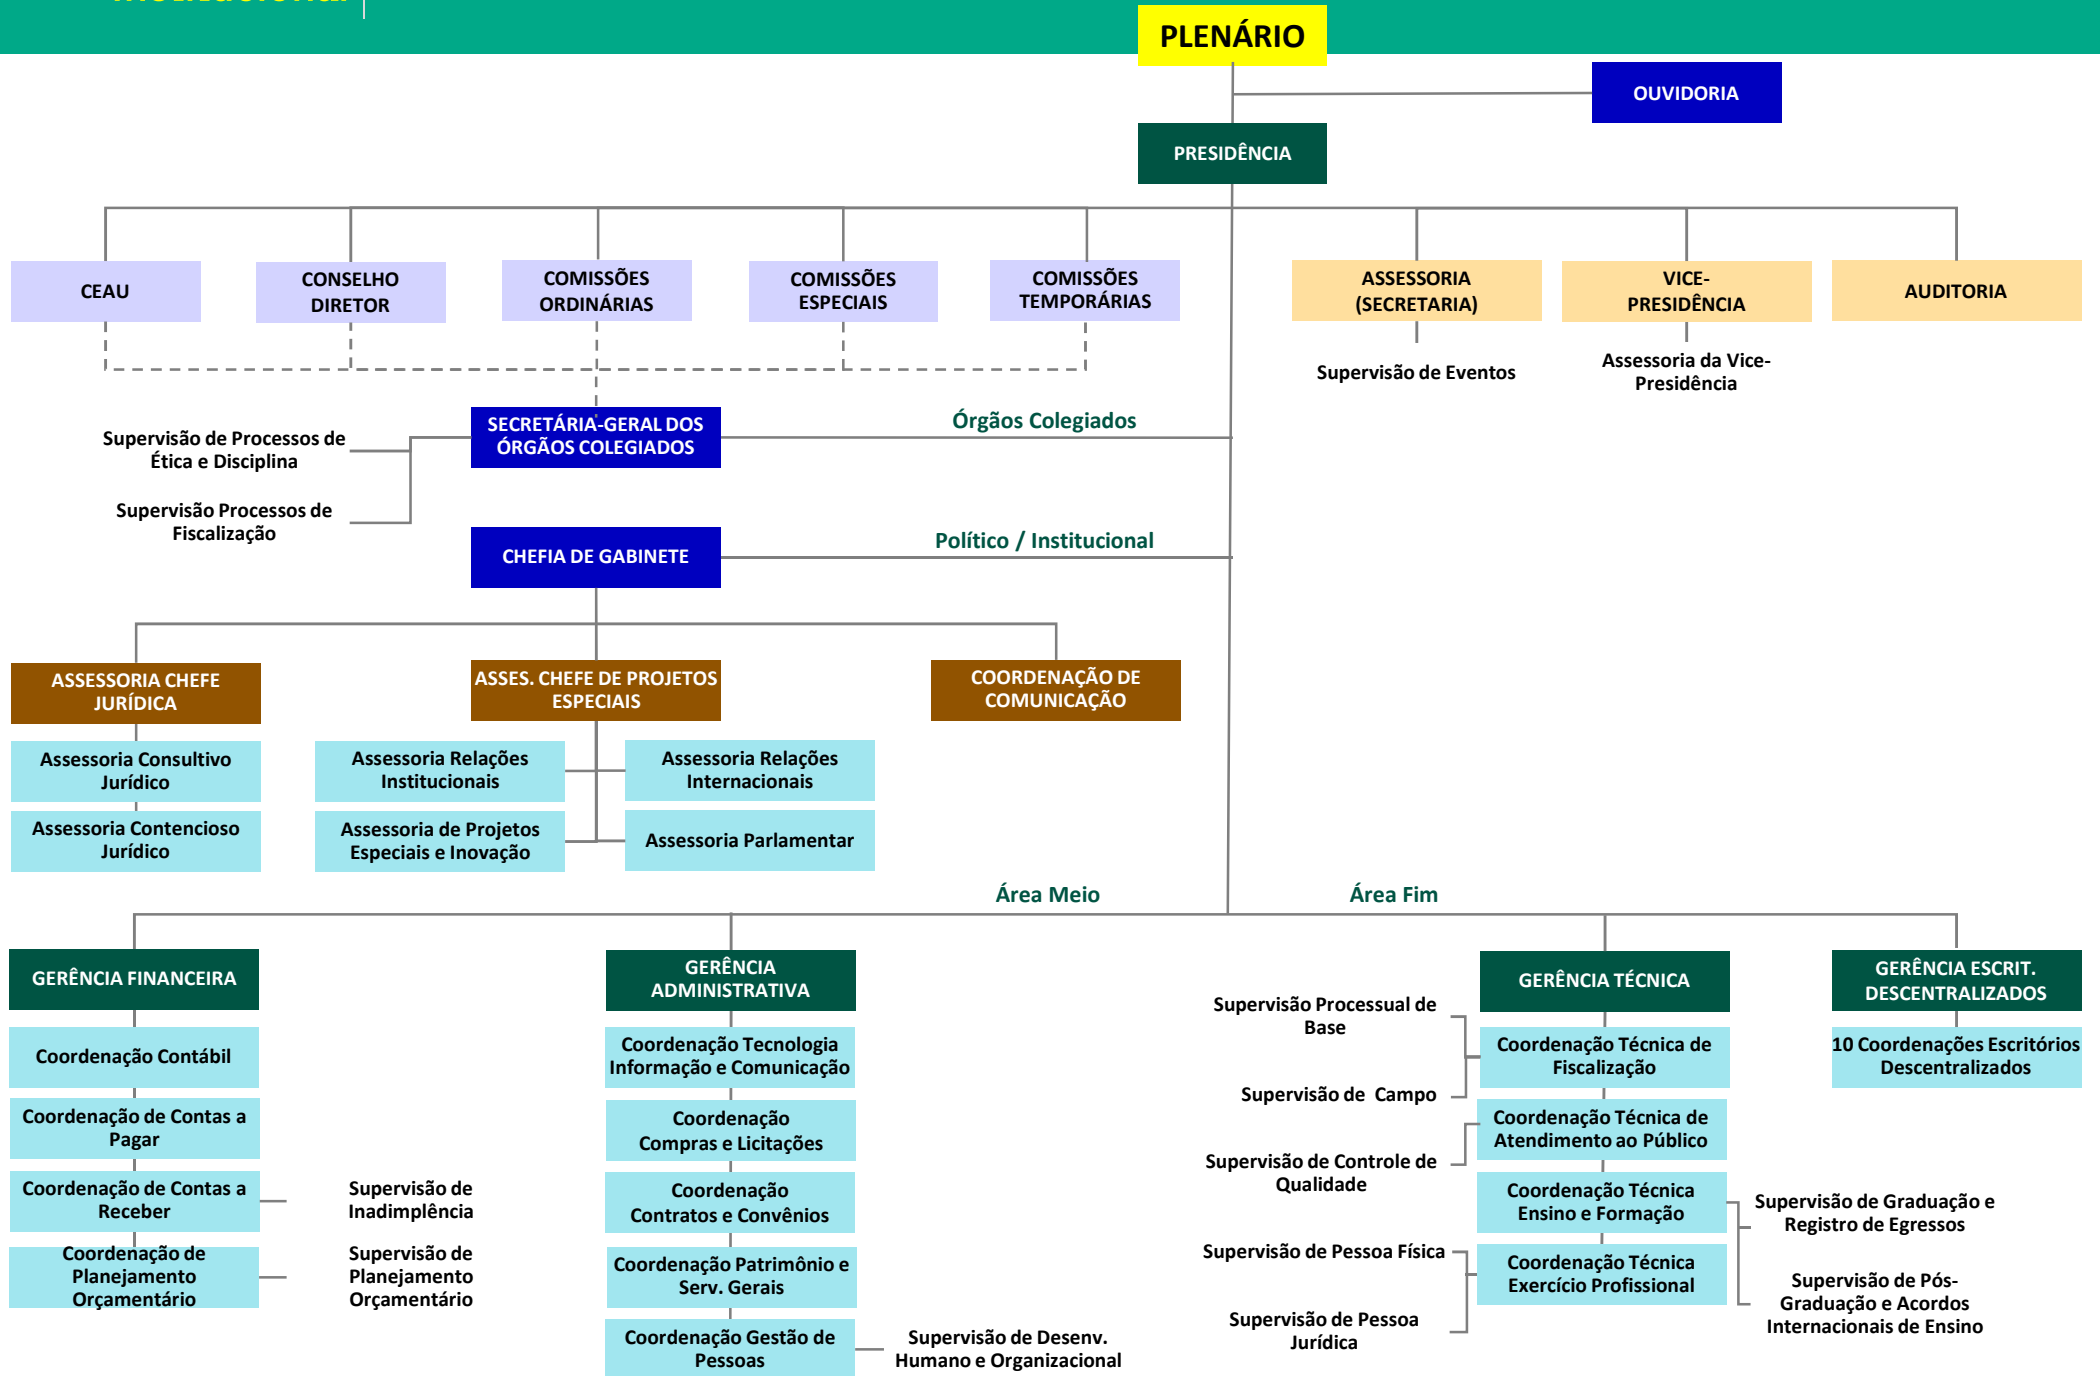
PLENÁRIO

OUVIDORIA

PRESIDÊNCIA

CEAU

CONSELHO DIRETOR

COMISSÕES ORDINÁRIAS

COMISSÕES ESPECIAIS

COMISSÕES TEMPORÁRIAS

ASSESSORIA (SECRETARIA)

Supervisão de Eventos

VICE-PRESIDÊNCIA

Assessoria da Vice-Presidência

AUDITORIA

Supervisão de Processos de Ética e Disciplina

Supervisão Processos de Fiscalização

SECRETÁRIA-GERAL DOS ÓRGÃOS COLEGIADOS

Órgãos Colegiados

CHEFIA DE GABINETE

Político / Institucional

ASSESSORIA CHEFE JURÍDICA

Assessoria Consultivo Jurídico

Assessoria Contencioso Jurídico

ASSES. CHEFE DE PROJETOS ESPECIAIS

Assessoria Relações Institucionais

Assessoria Relações Internacionais

Assessoria de Projetos Especiais e Inovação

Assessoria Parlamentar

COORDENAÇÃO DE COMUNICAÇÃO

Área Meio

Área Fim

GERÊNCIA FINANCEIRA

Coordenação Contábil

Coordenação de Contas a Pagar

Coordenação de Contas a Receber

Supervisão de Inadimplência

Coordenação de Planejamento Orçamentário

Supervisão de Planejamento Orçamentário

GERÊNCIA ADMINISTRATIVA

Coordenação Tecnologia Informação e Comunicação

Coordenação Compras e Licitações

Coordenação Contratos e Convênios

Coordenação Patrimônio e Serv. Gerais

Coordenação Gestão de Pessoas

Supervisão de Desenv. Humano e Organizacional

Supervisão Processual de Base

Supervisão de Campo

Supervisão de Controle de Qualidade

Supervisão de Pessoa Física

Supervisão de Pessoa Jurídica

GERÊNCIA TÉCNICA

Coordenação Técnica de Fiscalização

Coordenação Técnica de Atendimento ao Público

Coordenação Técnica Ensino e Formação

Coordenação Técnica Exercício Profissional

Supervisão de Graduação e Registro de Egressos

Supervisão de Pós-Graduação e Acordos Internacionais de Ensino

GERÊNCIA ESCRIT. DESCENTRALIZADOS

10 Coordenações Escritórios Descentralizados